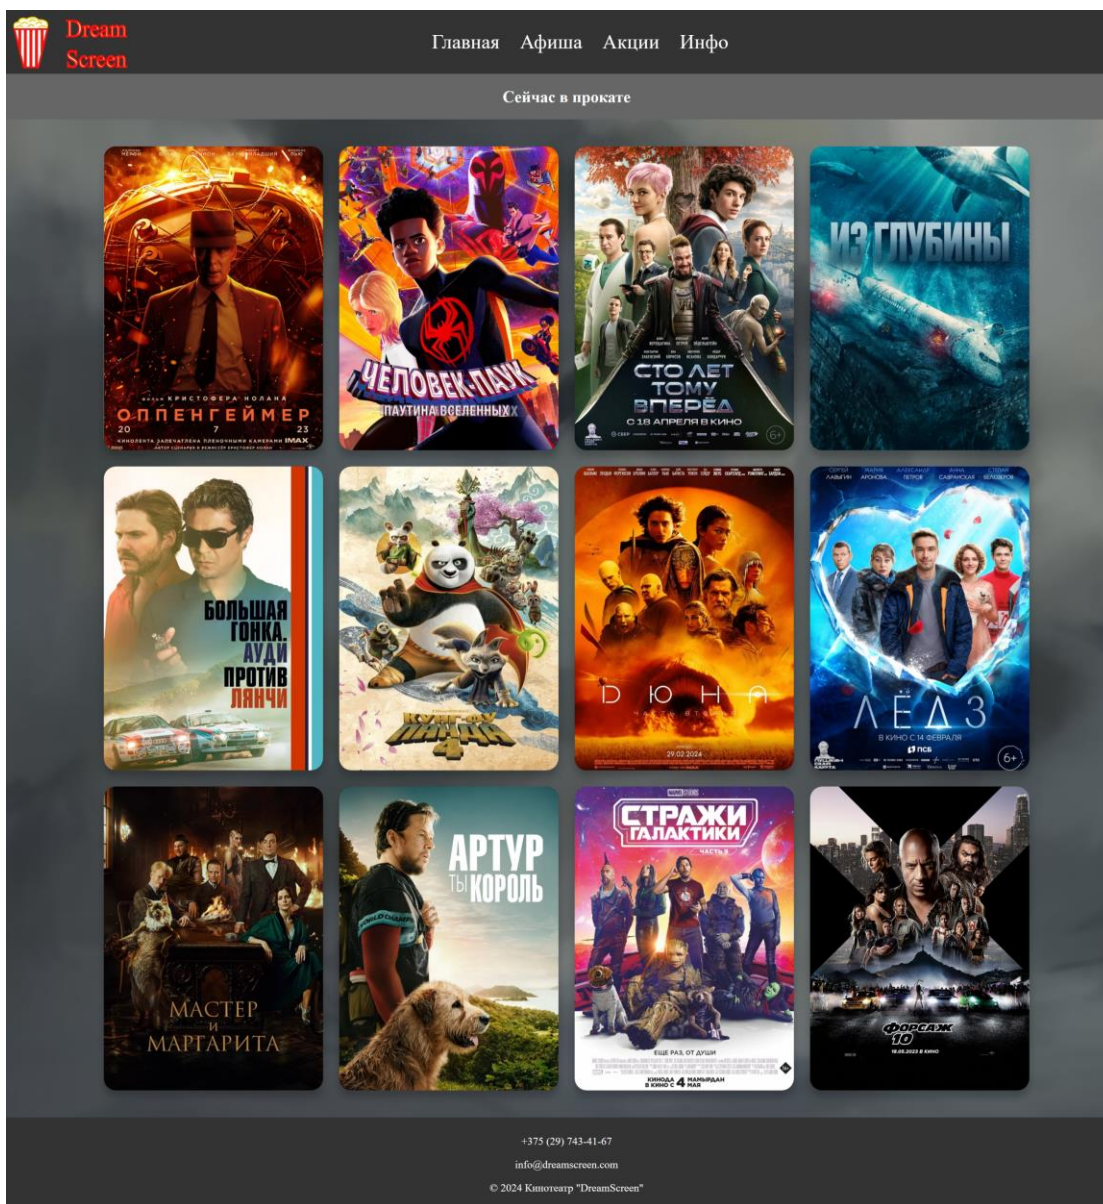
Dream Screen

Главная Афиша Акции Инфо

Сейчас в прокате

ФИЛЬМ КРИСТОФЕРА НОЛАНА
ОППЕНГЕЙМЕР
20 7 23
IMAX

ЧЕЛОВЕК-ПАУК
ПАУТИНА ВСЕЛЕННЫХ

СТО ЛЕТ ТОМУ ВПЕРЁД
С 18 АПРЕЛЯ В КИНО
6+

ИЗ ГЛУБИНЫ

БОЛЬШАЯ ГОНКА. АУДИ ПРОТИВ ЛЯНЧИ

КУНГ-ФУ ПАНДА 4

ДЮНА
29.02.2024

ЛЁД 3
В КИНО С 14 ФЕВРАЛЯ
6+

МАСТЕР И МАРГАРИТА

АРТУР ТЫ КОРОЛЬ

СТРАЖИ ГАЛАКТИКИ
ЧАСТЬ 3
ЕЩЕ РАЗ, ОТ ДУШИ
В КИНО С 4 МАЯ

ФОРСАЖ 10
18.05.2023 В КИНО

+375 (29) 743-41-67
info@dreamscreen.com
© 2024 Кинотеатр "DreamScreen"